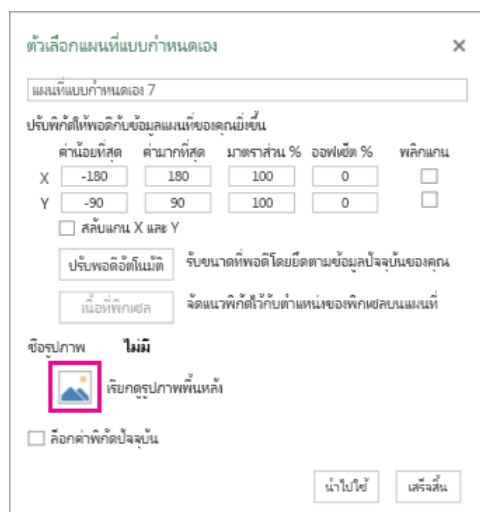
ตัวเลือกแผนที่แบบกำหนดเอง

×

แผนที่แบบกำหนดเอง 7

ปรับพิกัดให้พอดีกับข้อมูลแผนที่ของคุณยิ่งขึ้น

| | ค่าน้อยที่สุด | ค่ามากที่สุด | มาตราส่วน % | ออฟเซ็ต % | พลิกแกน |
|---|---|---|---|---|---|
| X | -180 | 180 | 100 | 0 | ☐ |
| Y | -90 | 90 | 100 | 0 | ☐ |

สลับแกน X และ Y

ปรับพอดีอัตโนมัติ รับขนาดที่พอดีโดยยึดตามข้อมูลปัจจุบันของคุณ

เนื้อที่พิกเซล จัดแนวพิกัดให้กับตำแหน่งของพิกเซลบนแผนที่

ชื่อรูปภาพ ไม่มี

เรียกดูรูปภาพพื้นหลัง

ล็อกค่าพิกัดปัจจุบัน

นำไปใช้ เสร็จสิ้น